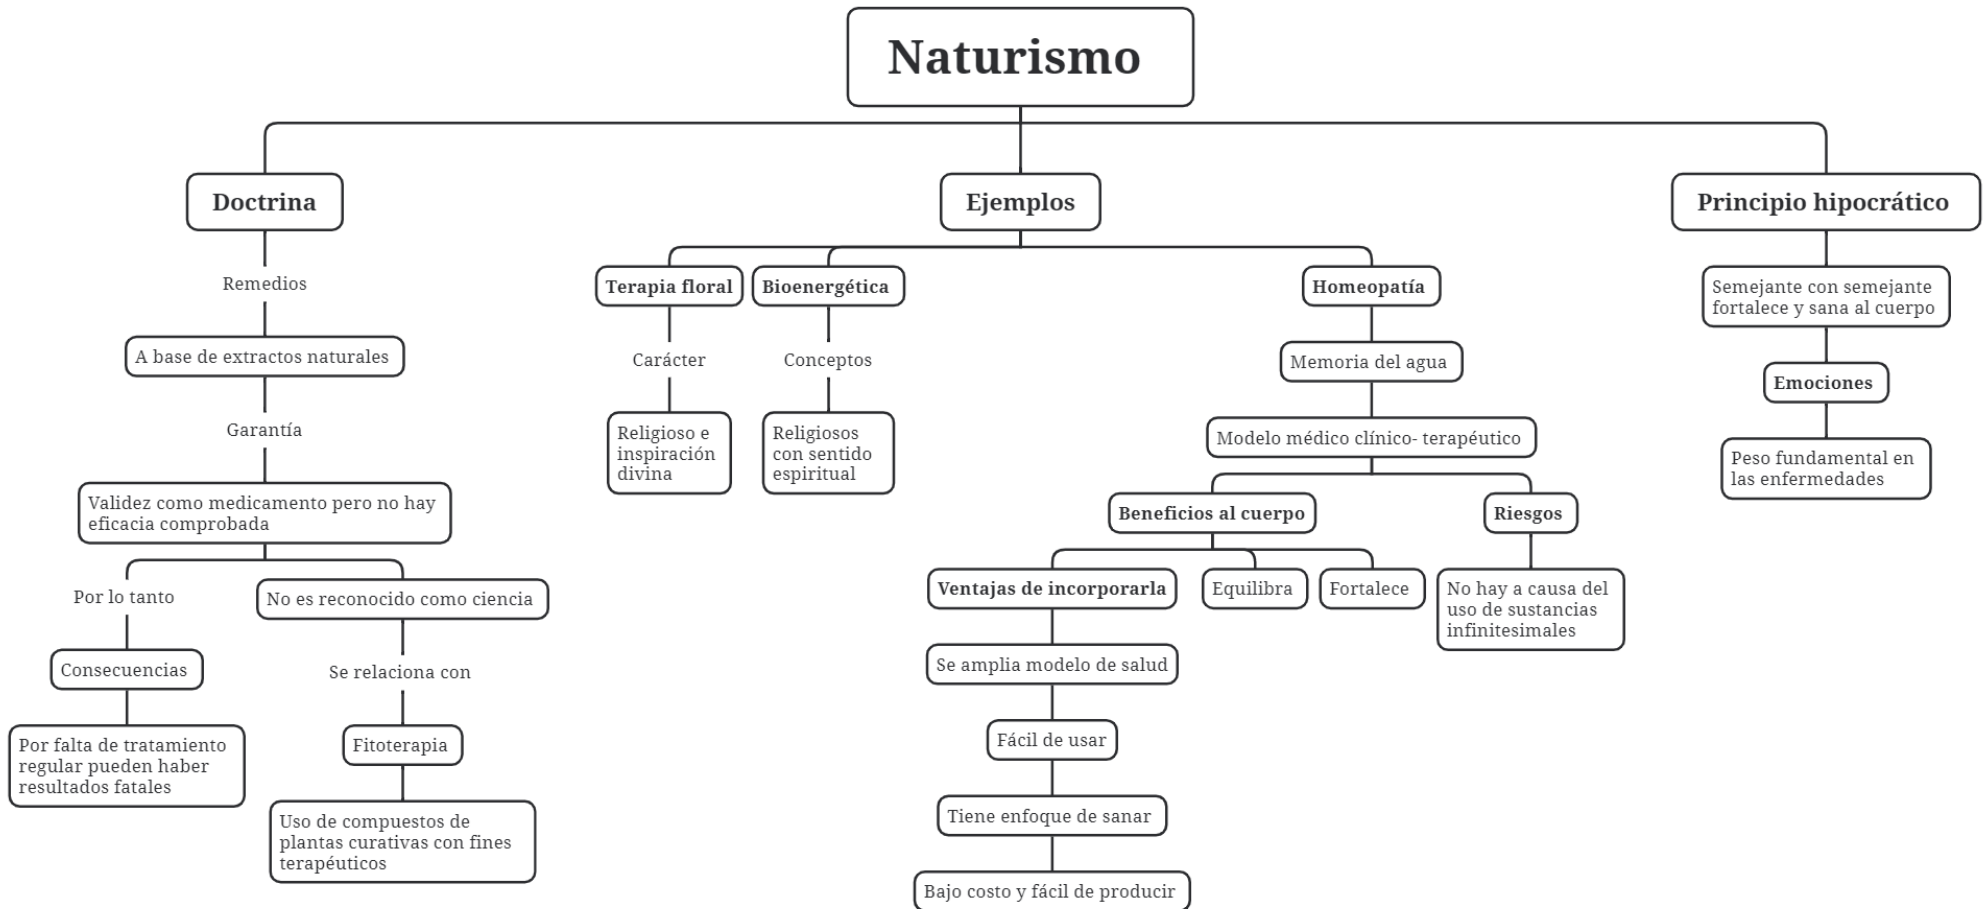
Naturismo

Doctrina

Remedios

A base de extractos naturales

Garantía

Validez como medicamento pero no hay eficacia comprobada

Por lo tanto

Consecuencias

Por falta de tratamiento regular pueden haber resultados fatales

No es reconocido como ciencia

Se relaciona con

Fitoterapia

Uso de compuestos de plantas curativas con fines terapéuticos

Ejemplos

Terapia floral

Carácter

Religioso e inspiración divina

Bioenergética

Conceptos

Religiosos con sentido espiritual

Homeopatía

Memoria del agua

Modelo médico clínico- terapéutico

Beneficios al cuerpo

Ventajas de incorporarla

Se amplia modelo de salud

Fácil de usar

Tiene enfoque de sanar

Bajo costo y fácil de producir

Equilibra

Fortalece

Riesgos

No hay a causa del uso de sustancias infinitesimales

Principio hipocrático

Semejante con semejante fortalece y sana al cuerpo

Emociones

Peso fundamental en las enfermedades